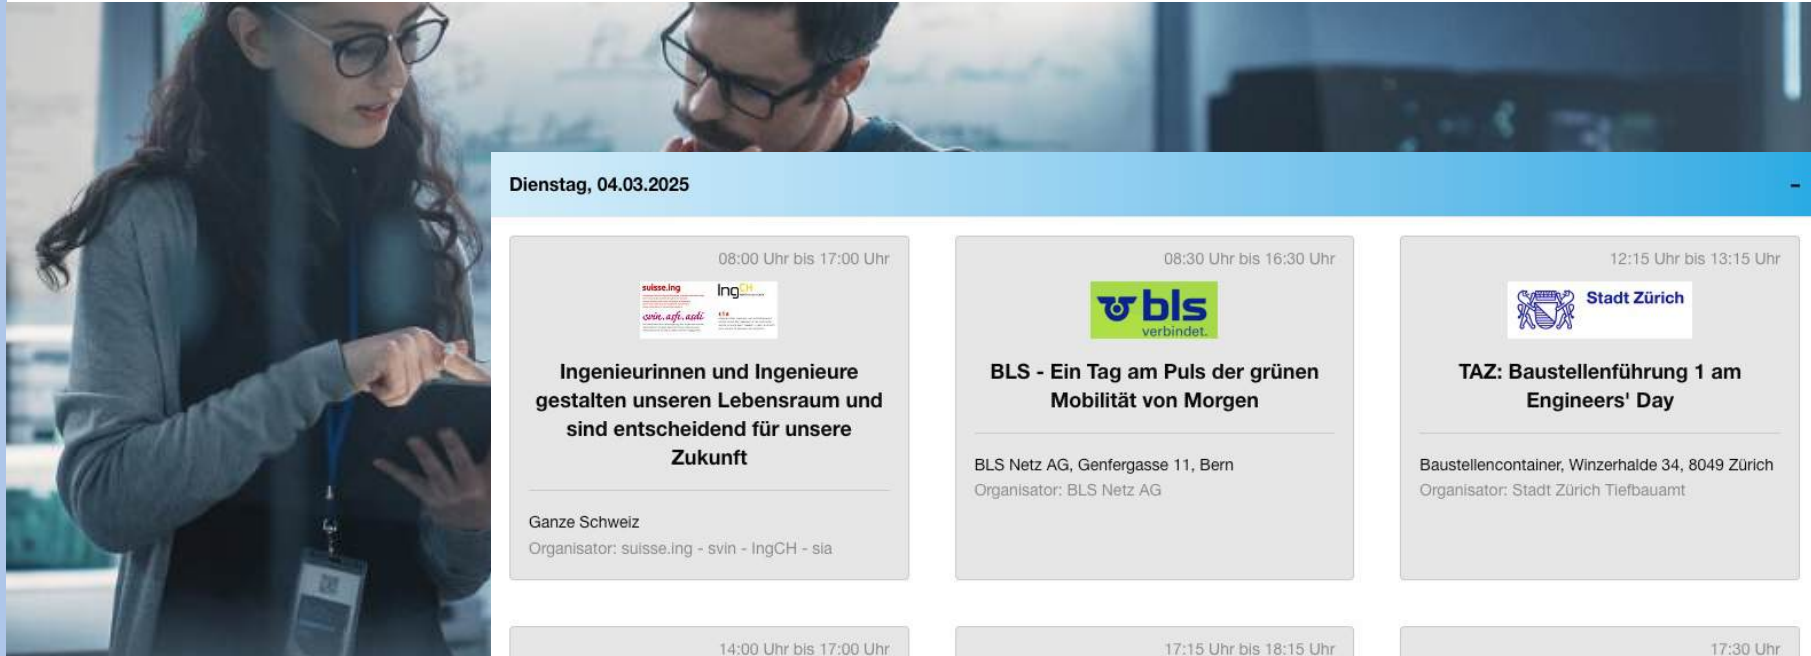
Dienstag, 04.03.2025

-

08:00 Uhr bis 17:00 Uhr

suisse.ing IngCH svin.asfi.asdi sia

Ingenieurinnen und Ingenieure gestalten unseren Lebensraum und sind entscheidend für unsere Zukunft

Ganze Schweiz

Organisator: suisse.ing - svin - IngCH - sia

08:30 Uhr bis 16:30 Uhr

bls verbindet.

BLS - Ein Tag am Puls der grünen Mobilität von Morgen

BLS Netz AG, Genfergasse 11, Bern

Organisator: BLS Netz AG

12:15 Uhr bis 13:15 Uhr

Stadt Zürich

TAZ: Baustellenführung 1 am Engineers' Day

Baustellencontainer, Winzerhalde 34, 8049 Zürich

Organisator: Stadt Zürich Tiefbauamt

14:00 Uhr bis 17:00 Uhr

17:15 Uhr bis 18:15 Uhr

17:30 Uhr